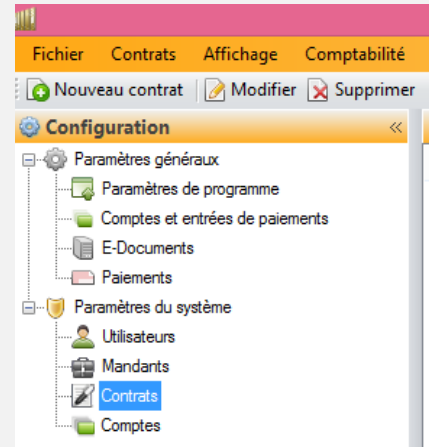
Fichier Contrats Affichage Comptabilité

Nouveau contrat Modifier Supprimer

Configuration «

Paramètres généraux
Paramètres de programme
Comptes et entrées de paiements
E-Documents
Paiements
Paramètres du système
Utilisateurs
Mandants
Contrats
Comptes